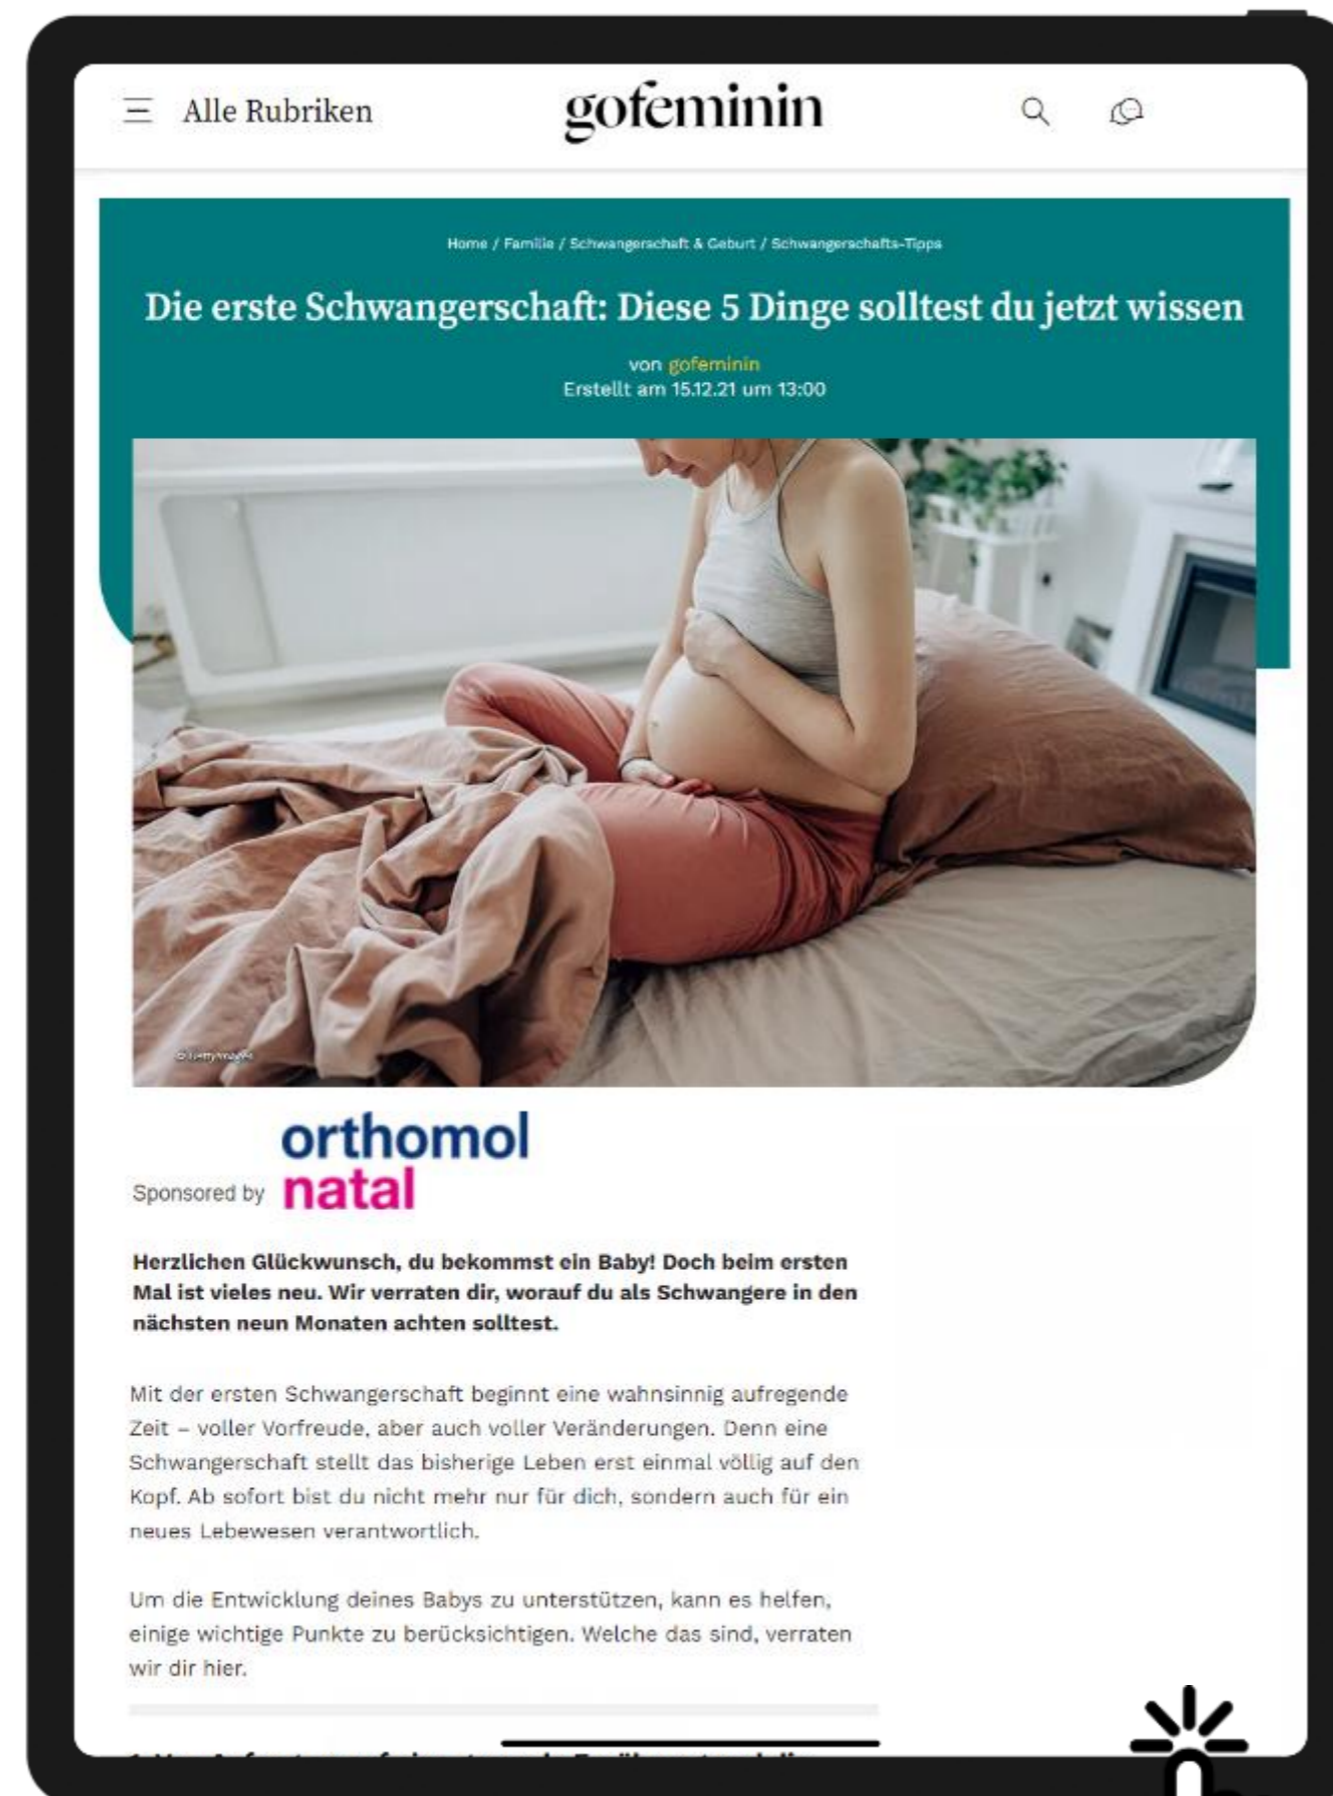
Alle Rubriken

gofeminin

Home / Familie / Schwangerschaft & Geburt / Schwangerschafts-Tipps

Die erste Schwangerschaft: Diese 5 Dinge solltest du jetzt wissen

von gofeminin
Erstellt am 15.12.21 um 13:00

© Getty Images

Sponsored by orthomol natal

Herzlichen Glückwunsch, du bekommst ein Baby! Doch beim ersten Mal ist vieles neu. Wir verraten dir, worauf du als Schwangere in den nächsten neun Monaten achten solltest.

Mit der ersten Schwangerschaft beginnt eine wahnsinnig aufregende Zeit – voller Vorfreude, aber auch voller Veränderungen. Denn eine Schwangerschaft stellt das bisherige Leben erst einmal völlig auf den Kopf. Ab sofort bist du nicht mehr nur für dich, sondern auch für ein neues Lebewesen verantwortlich.

Um die Entwicklung deines Babys zu unterstützen, kann es helfen, einige wichtige Punkte zu berücksichtigen. Welche das sind, verraten wir dir hier.

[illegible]